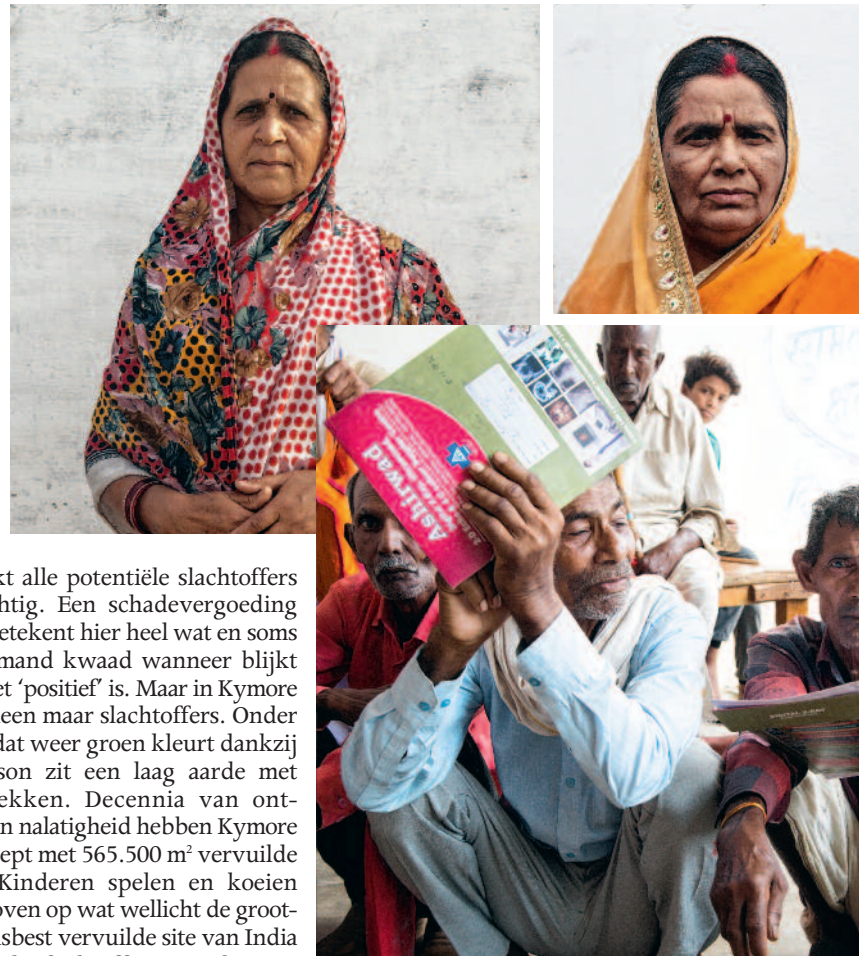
kt alle potentiële slachtoffers htig. Een schadevergoeding etekent hier heel wat en soms mand kwaad wanneer blijkt et 'positief' is. Maar in Kymore een maar slachtoffers. Onder dat weer groen kleurt dankzij son zit een laag aarde met ekken. Decennia van onten nalatigheid hebben Kymore ept met 565.500 m² vervuilde Kinderen spelen en koeien oven op wat wellicht de grootsbest vervuilde site van India

Ashirwad